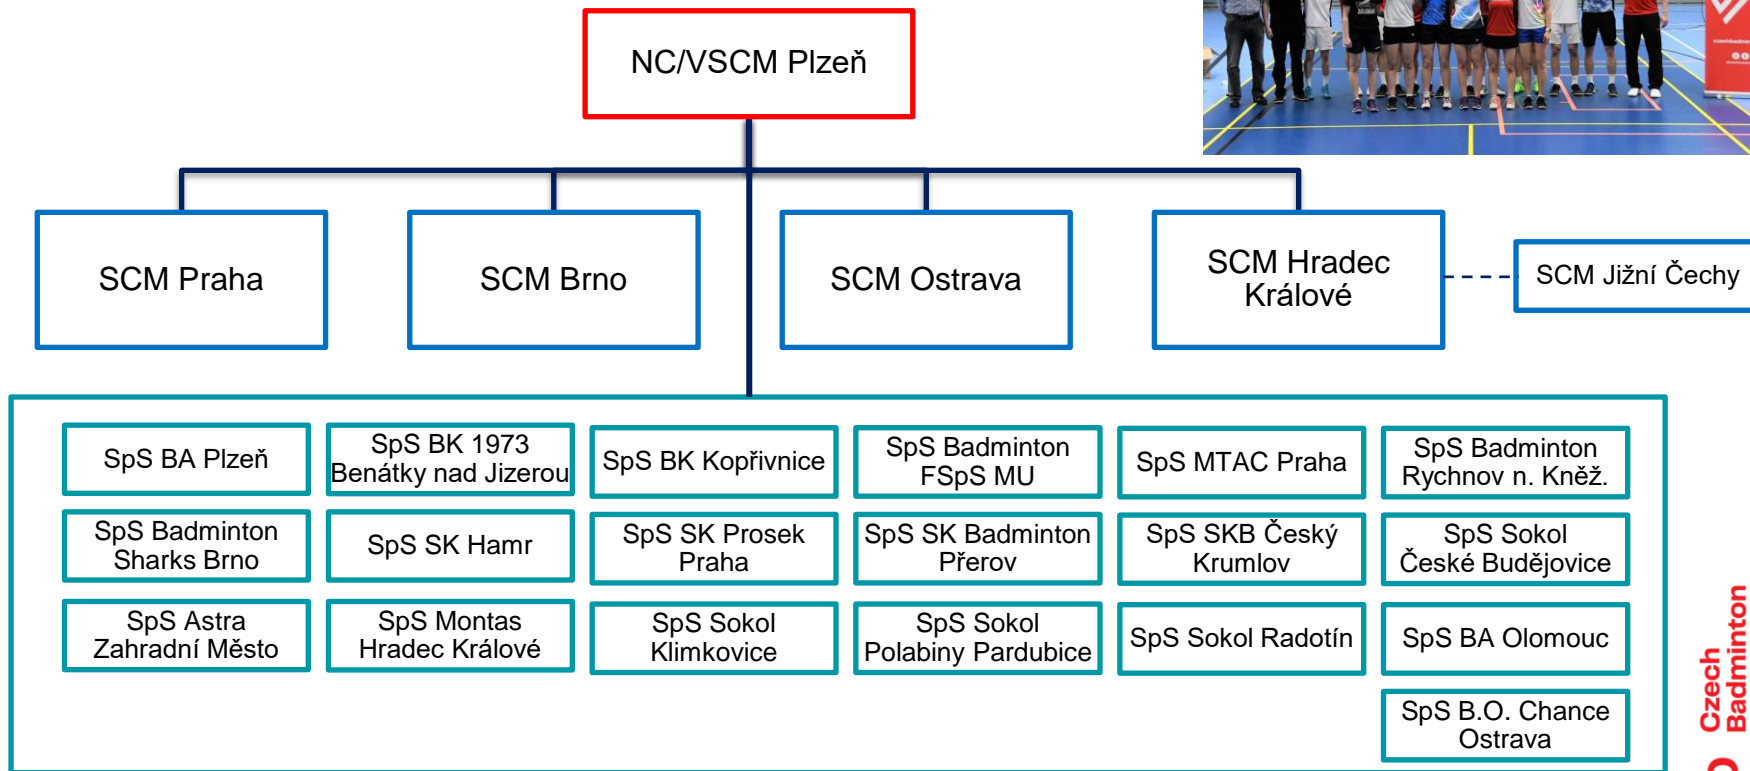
NC/VSCM Plzeň

SCM Praha

SCM Brno

SCM Ostrava

SCM Hradec Králové

SCM Jižní Čechy

SpS BA Plzeň

SpS BK 1973 Benátky nad Jizerou

SpS BK Kopřivnice

SpS Badminton FSpS MU

SpS MTAC Praha

SpS Badminton Rychnov n. Kněž.

SpS Badminton Sharks Brno

SpS SK Hamr

SpS SK Prosek Praha

SpS SK Badminton Přerov

SpS SKB Český Krumlov

SpS Sokol České Budějovice

SpS Astra Zahradní Město

SpS Montas Hradec Králové

SpS Sokol Klimkovice

SpS Sokol Polabiny Pardubice

SpS Sokol Radotín

SpS BA Olomouc

SpS B.O. Chance Ostrava

Czech Badminton